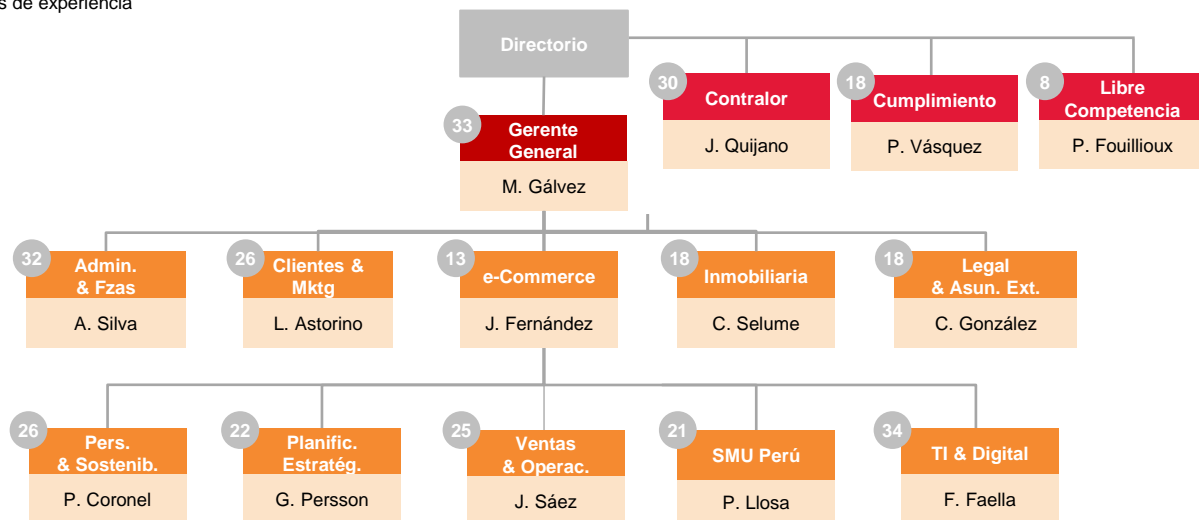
s de experiencia

Directorio

30 Contralor
J. Quijano

18 Cumplimiento
P. Vásquez

8 Libre Competencia
P. Fouillioux

33 Gerente General
M. Gálvez

32 Admin. & Fzas
A. Silva

26 Clientes & Mktg
L. Astorino

13 e-Commerce
J. Fernández

18 Inmobiliaria
C. Selume

18 Legal & Asun. Ext.
C. González

26 Pers. & Sostenib.
P. Coronel

22 Planific. Estratég.
G. Persson

25 Ventas & Operac.
J. Sáez

21 SMU Perú
P. Llosa

34 TI & Digital
F. Faella